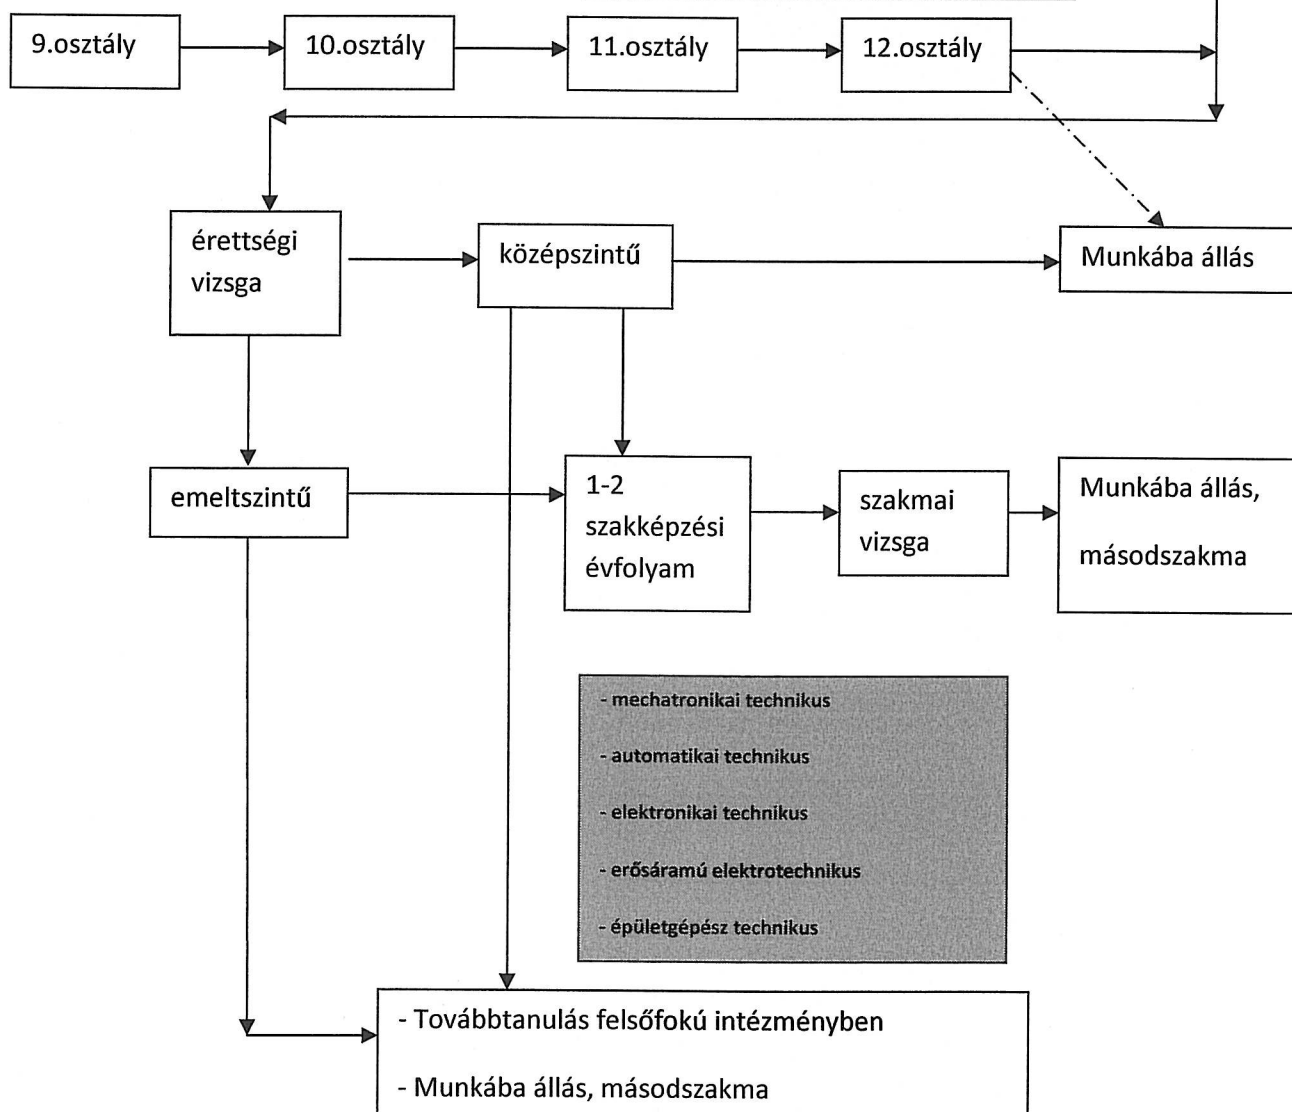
9.osztály

10.osztály

11.osztály

12.osztály

érettségi vizsga

középszintű

Munkába állás

emeltszintű

1-2 szakképzési évfolyam

szakmai vizsga

Munkába állás,

másodszakma

- mechatronikai technikus

- automatikai technikus

- elektronikai technikus

- erősáramú elektrotechnikus

- épületgépész technikus

- Továbbtanulás felsőfokú intézményben

- Munkába állás, másodszakma